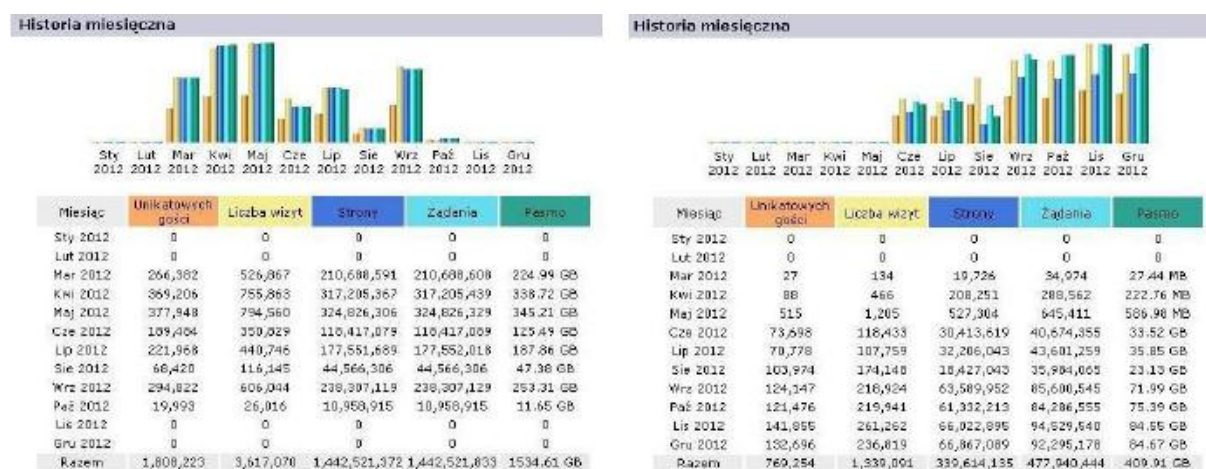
Historia miesięczna

Sty 2012 Lut 2012 Mar 2012 Kwi 2012 Maj 2012 Cze 2012 Lip 2012 Sie 2012 Wrz 2012 Paź 2012 Lis 2012 Gru 2012

| Miesiąc | Unikatowych gości | Liczba wizyt | Strony | Żądania | Pasmo |
|---|---|---|---|---|---|
| Sty 2012 | 0 | 0 | 0 | 0 | 0 |
| Lut 2012 | 0 | 0 | 0 | 0 | 0 |
| Mar 2012 | 266,382 | 526,867 | 210,688,591 | 210,688,608 | 224.99 GB |
| Kwi 2012 | 369,206 | 755,863 | 317,205,367 | 317,205,439 | 338.72 GB |
| Maj 2012 | 377,948 | 794,560 | 324,826,306 | 324,826,329 | 345.21 GB |
| Cze 2012 | 189,484 | 350,029 | 110,417,079 | 110,417,089 | 125.49 GB |
| Lip 2012 | 221,968 | 440,746 | 177,551,689 | 177,552,018 | 187.86 GB |
| Sie 2012 | 68,420 | 116,145 | 44,566,306 | 44,566,306 | 47.38 GB |
| Wrz 2012 | 294,822 | 606,044 | 238,307,119 | 238,307,129 | 253.31 GB |
| Paź 2012 | 19,993 | 26,016 | 10,958,915 | 10,958,915 | 11.65 GB |
| Lis 2012 | 0 | 0 | 0 | 0 | 0 |
| Gru 2012 | 0 | 0 | 0 | 0 | 0 |
| Razem | 1,808,223 | 3,617,070 | 1,442,521,372 | 1,442,521,833 | 1534.61 GB |

Historia miesięczna

Sty 2012 Lut 2012 Mar 2012 Kwi 2012 Maj 2012 Cze 2012 Lip 2012 Sie 2012 Wrz 2012 Paź 2012 Lis 2012 Gru 2012

| Miesiąc | Unikatowych gości | Liczba wizyt | Strony | Żądania | Pasmo |
|---|---|---|---|---|---|
| Sty 2012 | 0 | 0 | 0 | 0 | 0 |
| Lut 2012 | 0 | 0 | 0 | 0 | 0 |
| Mar 2012 | 27 | 134 | 19,726 | 34,974 | 27.44 MB |
| Kwi 2012 | 88 | 466 | 208,251 | 288,562 | 222.76 MB |
| Maj 2012 | 515 | 1,205 | 527,304 | 645,411 | 586.98 MB |
| Cze 2012 | 73,698 | 118,433 | 30,413,619 | 40,674,355 | 33.52 GB |
| Lip 2012 | 70,778 | 107,759 | 32,206,043 | 43,601,259 | 35.85 GB |
| Sie 2012 | 103,974 | 174,140 | 18,427,043 | 35,984,065 | 23.13 GB |
| Wrz 2012 | 124,147 | 218,924 | 63,589,952 | 85,600,545 | 71.99 GB |
| Paź 2012 | 121,476 | 219,941 | 61,332,213 | 84,286,555 | 75.39 GB |
| Lis 2012 | 141,855 | 261,262 | 66,022,895 | 94,629,540 | 88.55 GB |
| Gru 2012 | 132,696 | 236,819 | 66,867,089 | 92,295,178 | 84.67 GB |
| Razem | 769,254 | 1,339,091 | 339,614,135 | 477,940,444 | 409.91 GB |